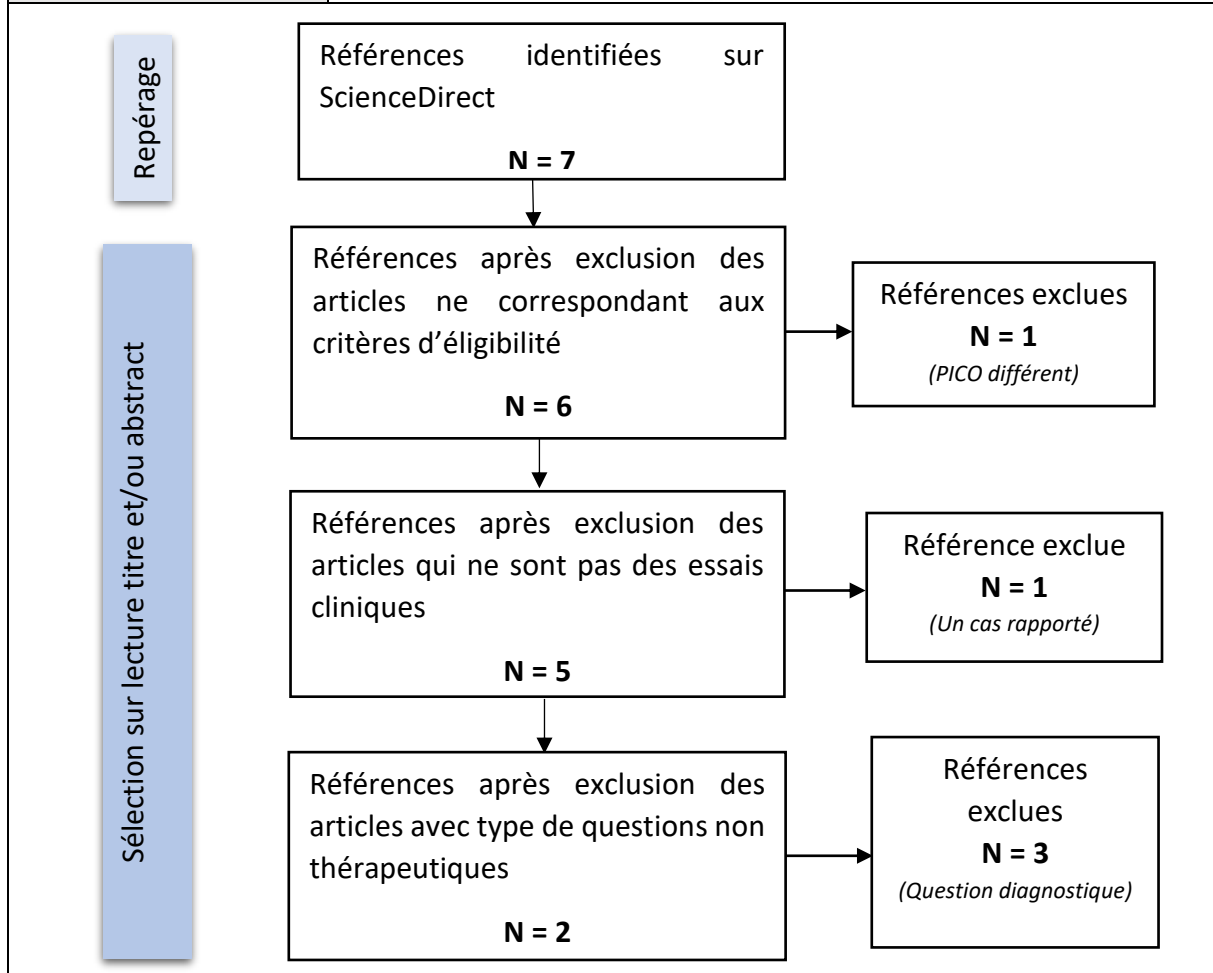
Repérage

Références identifiées sur ScienceDirect

**N = 7**

Sélection sur lecture titre et/ou abstract

Références après exclusion des articles ne correspondant aux critères d'éligibilité

**N = 6**

Références exclues
**N = 1**
*(PICO différent)*

Références après exclusion des articles qui ne sont pas des essais cliniques

**N = 5**

Référence exclue
**N = 1**
*(Un cas rapporté)*

Références après exclusion des articles avec type de questions non thérapeutiques

**N = 2**

Références exclues
**N = 3**
*(Question diagnostique)*